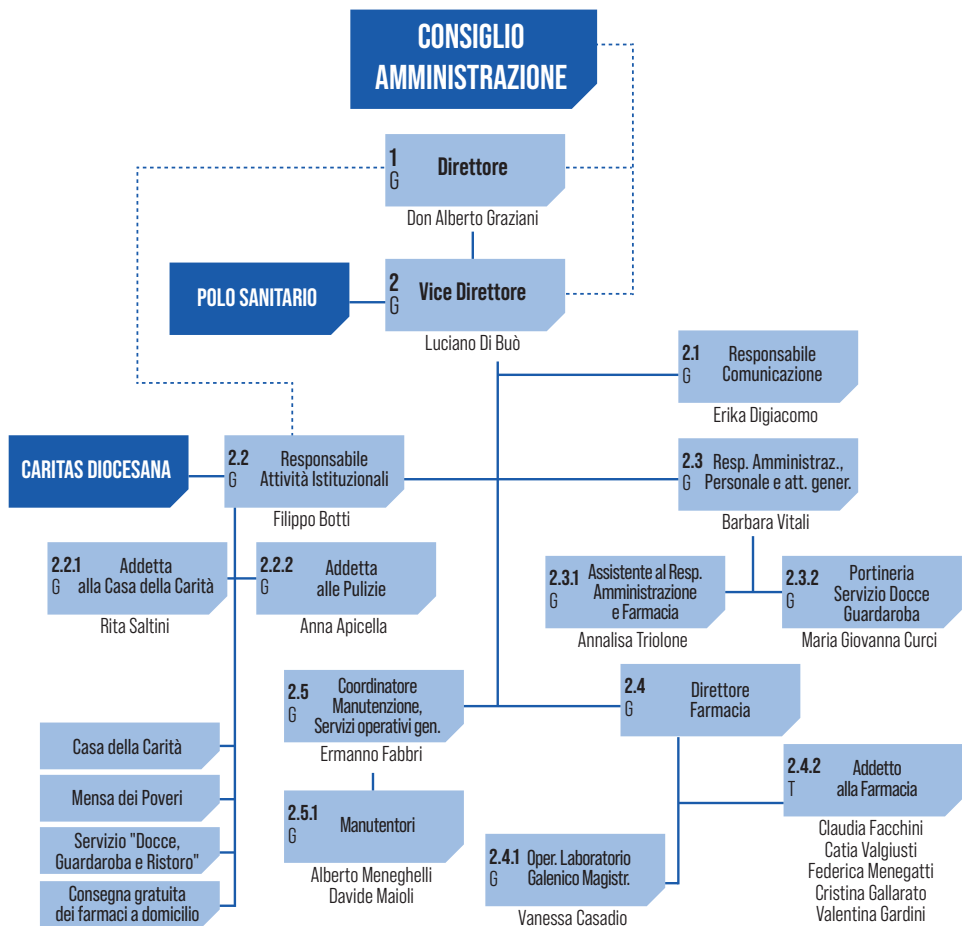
CONSIGLIO AMMINISTRAZIONE

1 G Direttore
Don Alberto Graziani

POLO SANITARIO

2 G Vice Direttore
Luciano Di Buò

2.1 G Responsabile Comunicazione
Erika Digiacomo

CARITAS DIOCESANA

2.2 G Responsabile Attività Istituzionali
Filippo Botti

2.3 G Resp. Amministraz., Personale e att. gener.
Barbara Vitali

2.2.1 G Addetta alla Casa della Carità
Rita Saltini

2.2.2 G Addetta alle Pulizie
Anna Apicella

2.3.1 G Assistente al Resp. Amministrazione e Farmacia
Annalisa Triolone

2.3.2 G Portineria Servizio Docce Guardaroba
Maria Giovanna Curci

2.5 G Coordinatore Manutenzione, Servizi operativi gen.
Ermanno Fabbri

2.4 G Direttore Farmacia

Casa della Carità

Mensa dei Poveri

Servizio "Docce, Guardaroba e Ristoro"

Consegna gratuita dei farmaci a domicilio

2.5.1 G Manutentori
Alberto Meneghelli
Davide Maioli

2.4.2 T Addetto alla Farmacia
Claudia Facchini
Catia Valgiusti
Federica Menegatti
Cristina Gallarato
Valentina Gardini

2.4.1 G Oper. Laboratorio Galenico Magistr.
Vanessa Casadio